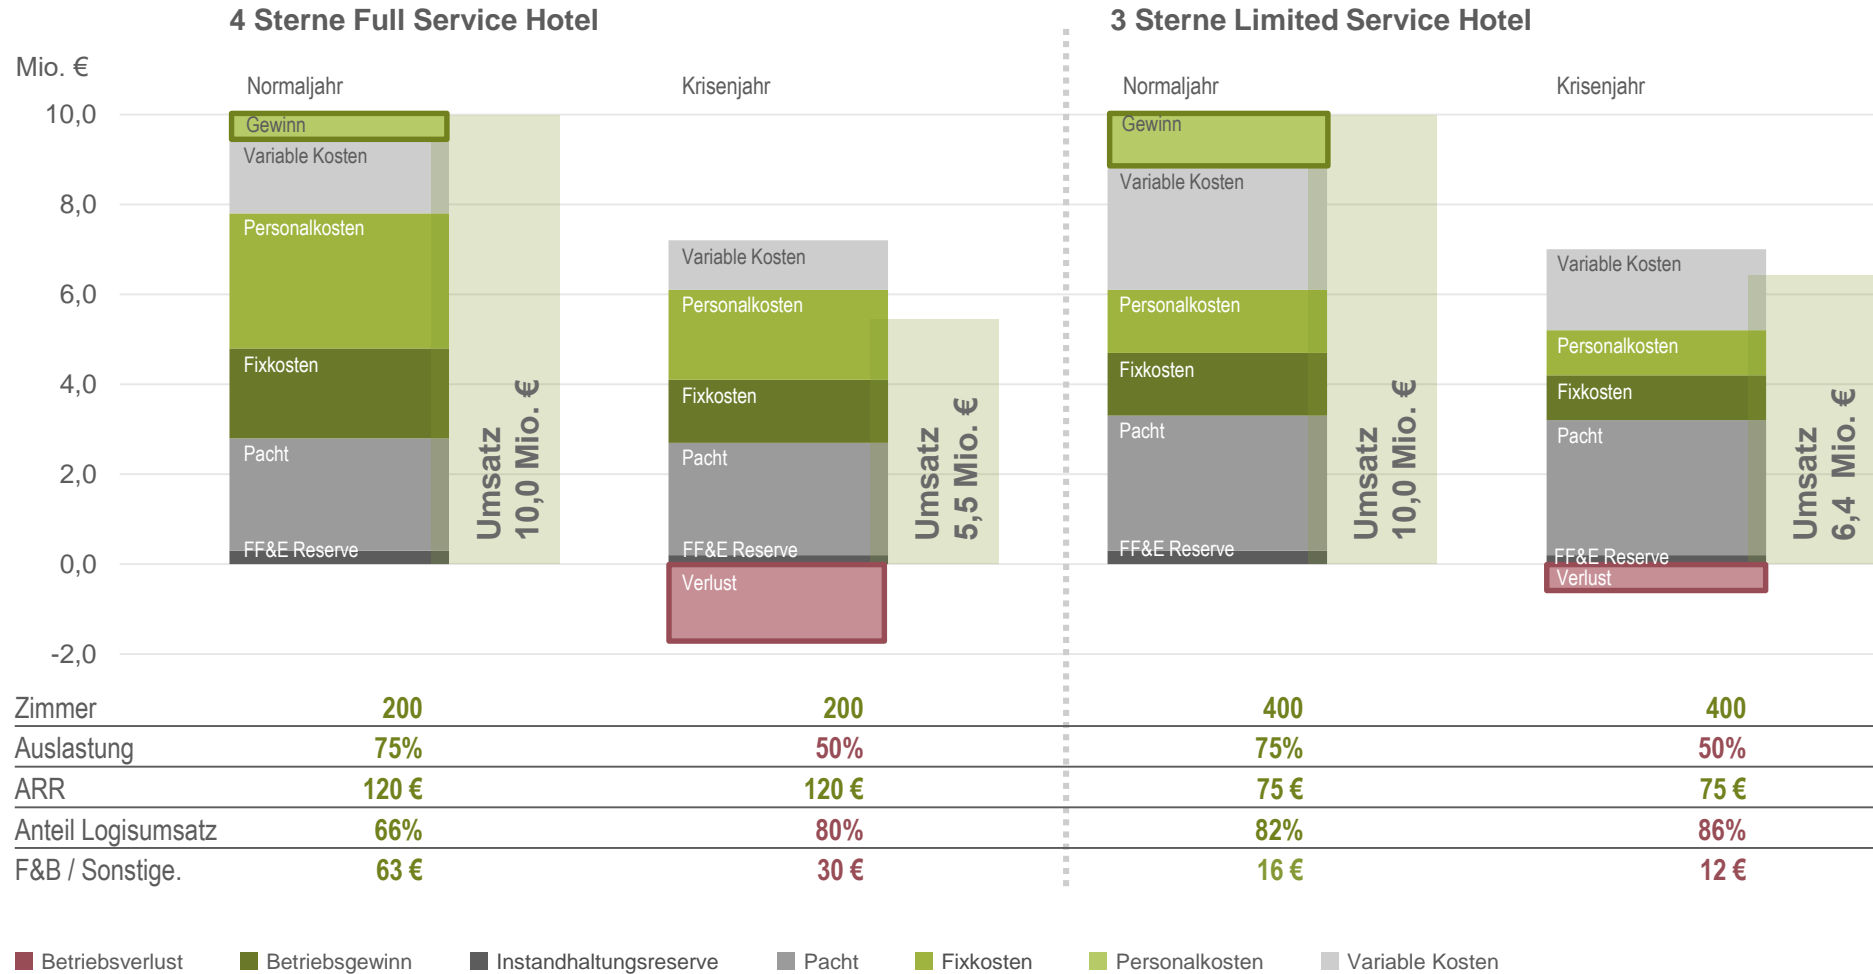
4 Sterne Full Service Hotel

3 Sterne Limited Service Hotel

Mio. €

Normaljahr

Krisenjahr

Normaljahr

Krisenjahr

10,0
8,0
6,0
4,0
2,0
0,0
-2,0

Gewinn
Variable Kosten
Personalkosten
Fixkosten
Pacht
FF&E Reserve
Umsatz 10,0 Mio. €

Variable Kosten
Personalkosten
Fixkosten
Pacht
FF&E Reserve
Verlust
Umsatz 5,5 Mio. €

Gewinn
Variable Kosten
Personalkosten
Fixkosten
Pacht
FF&E Reserve
Umsatz 10,0 Mio. €

Variable Kosten
Personalkosten
Fixkosten
Pacht
FF&E Reserve
Verlust
Umsatz 6,4 Mio. €

| Zimmer | 200 | 200 | 400 | 400 |
|---|---|---|---|---|
| Auslastung | 75% | 50% | 75% | 50% |
| ARR | 120 € | 120 € | 75 € | 75 € |
| Anteil Logisumsatz | 66% | 80% | 82% | 86% |
| F&B / Sonstige. | 63 € | 30 € | 16 € | 12 € |

Betriebsverlust Betriebsgewinn Instandhaltungsreserve Pacht Fixkosten Personalkosten Variable Kosten